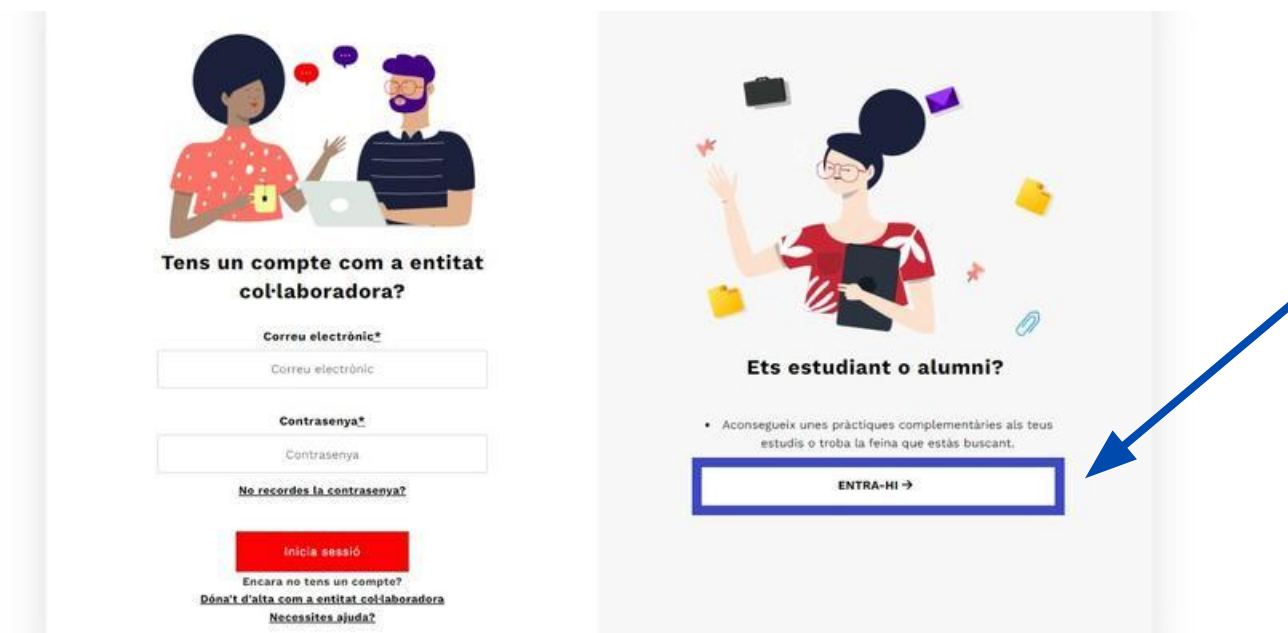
Tens un compte com a entitat col·laboradora?

Correu electrònic*

Correu electrònic

Contrasenya*

Contrasenya

No recordes la contrasenya?

Inicia sessió

Encara no tens un compte?
Dóna't d'alta com a entitat col·laboradora
Necessites ajuda?

Ets estudiant o alumni?

• Aconsegueix unes pràctiques complementàries als teus estudis o troba la feina que estàs buscant.

ENTRA-HI →